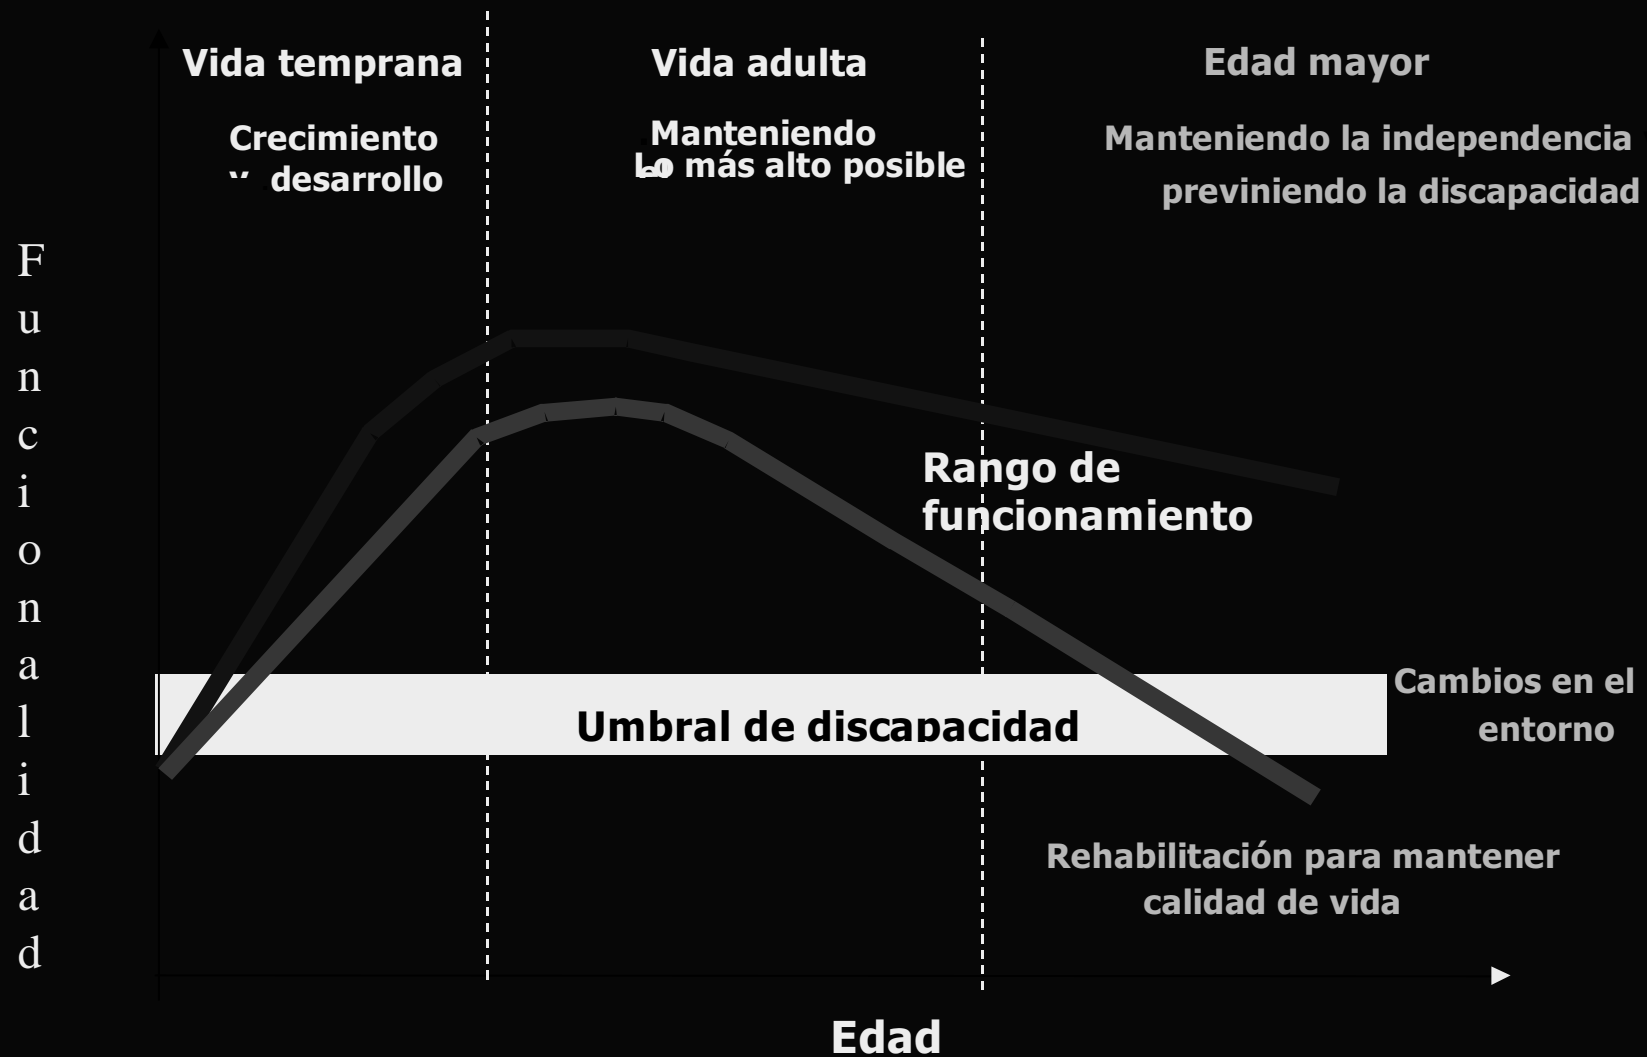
Vida temprana

Crecimiento y desarrollo

Vida adulta

Manteniendo Lo más alto posible

Edad mayor

Manteniendo la independencia previniendo la discapacidad

F u n c i o n a l i d a d

Rango de funcionamiento

Umbral de discapacidad

Cambios en el entorno

Rehabilitación para mantener calidad de vida

Edad